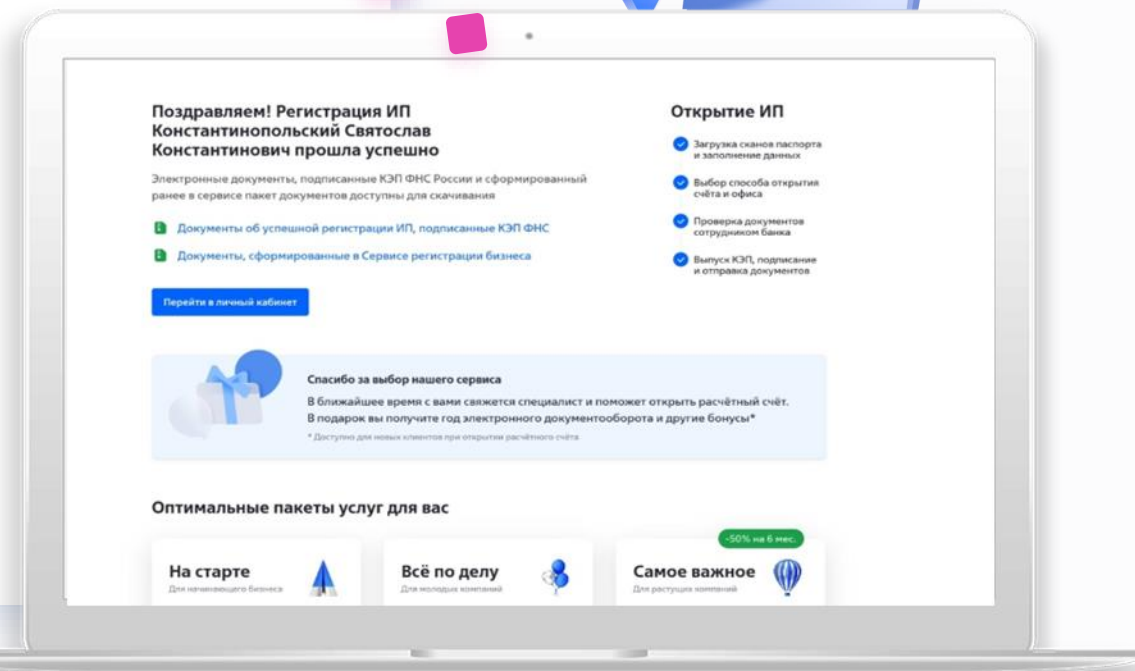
Поздравляем! Регистрация ИП Константинопольский Святослав Константинович прошла успешно

Электронные документы, подписанные КЭП ФНС России и сформированный ранее в сервисе пакет документов доступны для скачивания

Документы об успешной регистрации ИП, подписанные КЭП ФНС

Документы, сформированные в Сервисе регистрации бизнеса

Перейти в личный кабинет

Открытие ИП

Загрузка сканов паспорта и заполнение данных

Выбор способа открытия счёта и офиса

Проверка документов сотрудником банка

Выпуск КЭП, подписание и отправка документов

Спасибо за выбор нашего сервиса

В ближайшее время с вами свяжется специалист и поможет открыть расчётный счёт. В подарок вы получите год электронного документооборота и другие бонусы*

* Доступно для новых клиентов при открытии расчётного счёта

Оптимальные пакеты услуг для вас

На старте
Для начинающего бизнеса

Всё по делу
Для молодых компаний

-50% на 6 мес.

Самое важное
Для растущих компаний